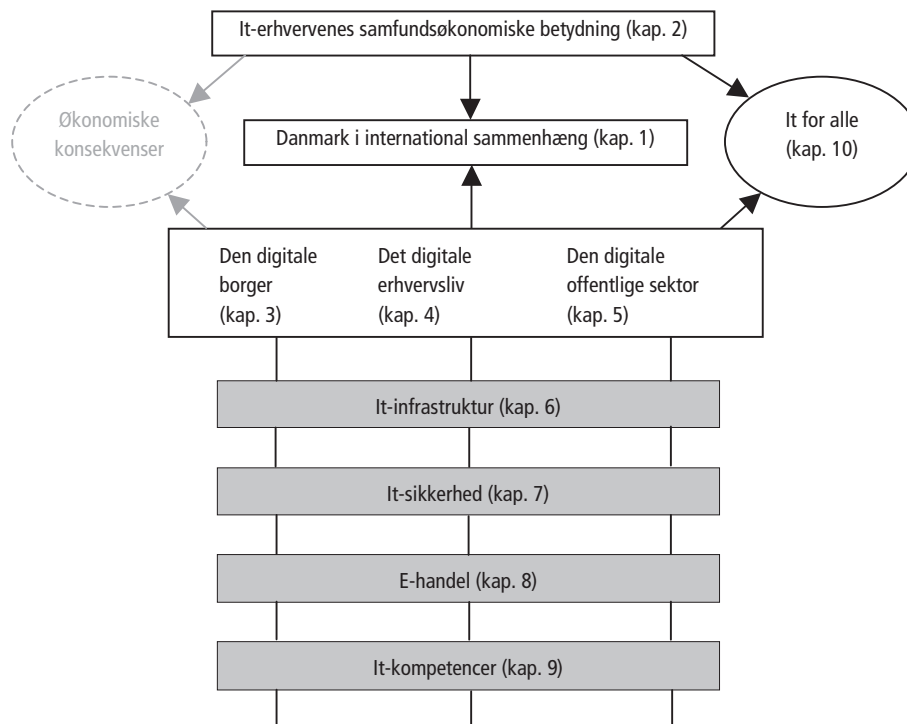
It-erhvervenes samfundsøkonomiske betydning (kap. 2)

Økonomiske konsekvenser

Danmark i international sammenhæng (kap. 1)

It for alle (kap. 10)

Den digitale borger (kap. 3)

Det digitale erhvervsliv (kap. 4)

Den digitale offentlige sektor (kap. 5)

It-infrastruktur (kap. 6)

It-sikkerhed (kap. 7)

E-handel (kap. 8)

It-kompetencer (kap. 9)